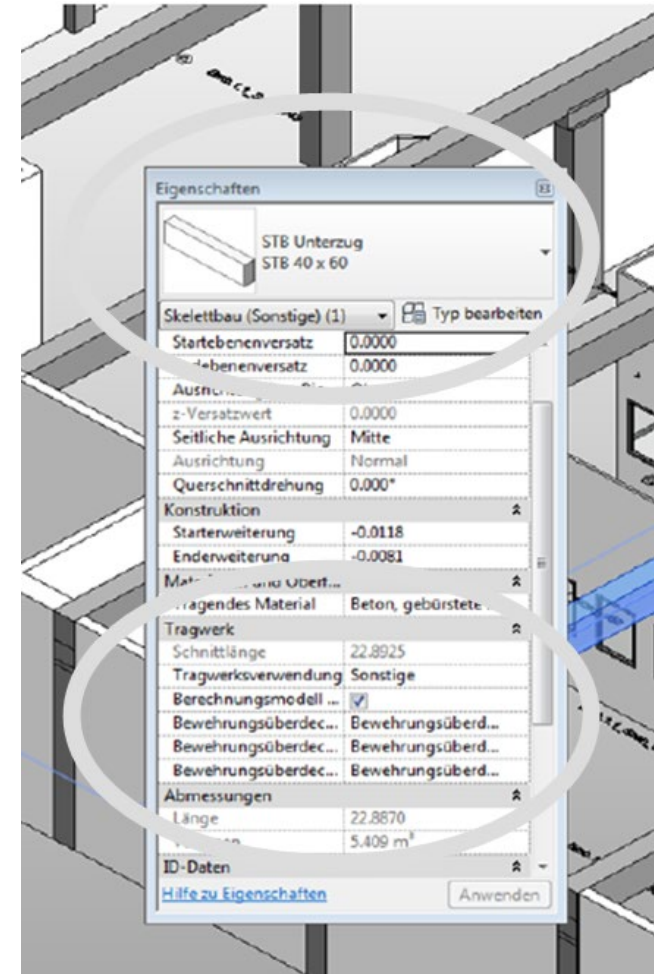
Eigenschaften

STB Unterzug
STB 40 x 60

Skelettbau (Sonstige) (1)
Typ bearbeiten

| | |
|---|---|
| Startebenenversatz | 0.0000 |
| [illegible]ebenenversatz | 0.0000 |
| Ausr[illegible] | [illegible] |
| z-Versatzwert | 0.0000 |
| Seitliche Ausrichtung | Mitte |
| Ausrichtung | Normal |
| Querschnittdrehung | 0.000° |
| Konstruktion | |
| Starterweiterung | -0.0118 |
| Enderweiterung | -0.0081 |
| Mat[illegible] und Oberf... | |
| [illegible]ragendes Material | Beton, gebürstete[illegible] |
| Tragwerk | |
| Schnittlänge | 22.8925 |
| Tragwerksverwendung | Sonstige |
| Berechnungsmodell ... | ✓ |
| Bewehrungsüberdec... | Bewehrungsüberd... |
| Bewehrungsüberdec... | Bewehrungsüberd... |
| Bewehrungsüberdec... | Bewehrungsüberd... |
| Abmessungen | |
| Länge | 22.8870 |
| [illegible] | 5.409 m³ |
| ID-Daten | |

Hilfe zu Eigenschaften
Anwenden